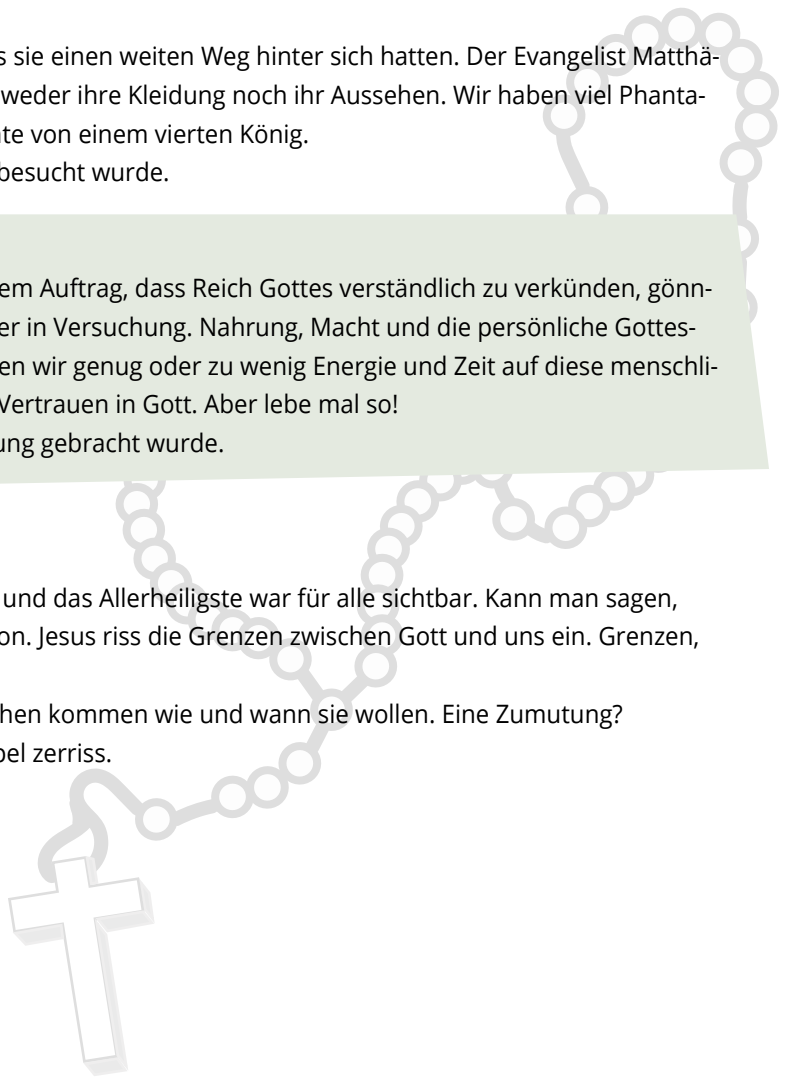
s sie einen weiten Weg hinter sich hatten. Der Evangelist Matthäweder ihre Kleidung noch ihr Aussehen. Wir haben viel Phantate von einem vierten König.
besucht wurde.

em Auftrag, dass Reich Gottes verständlich zu verkünden, gönner in Versuchung. Nahrung, Macht und die persönliche Gottesen wir genug oder zu wenig Energie und Zeit auf diese menschliVertrauen in Gott. Aber lebe mal so!
ung gebracht wurde.

und das Allerheiligste war für alle sichtbar. Kann man sagen, on. Jesus riss die Grenzen zwischen Gott und uns ein. Grenzen,

hen kommen wie und wann sie wollen. Eine Zumutung?
pel zerriss.